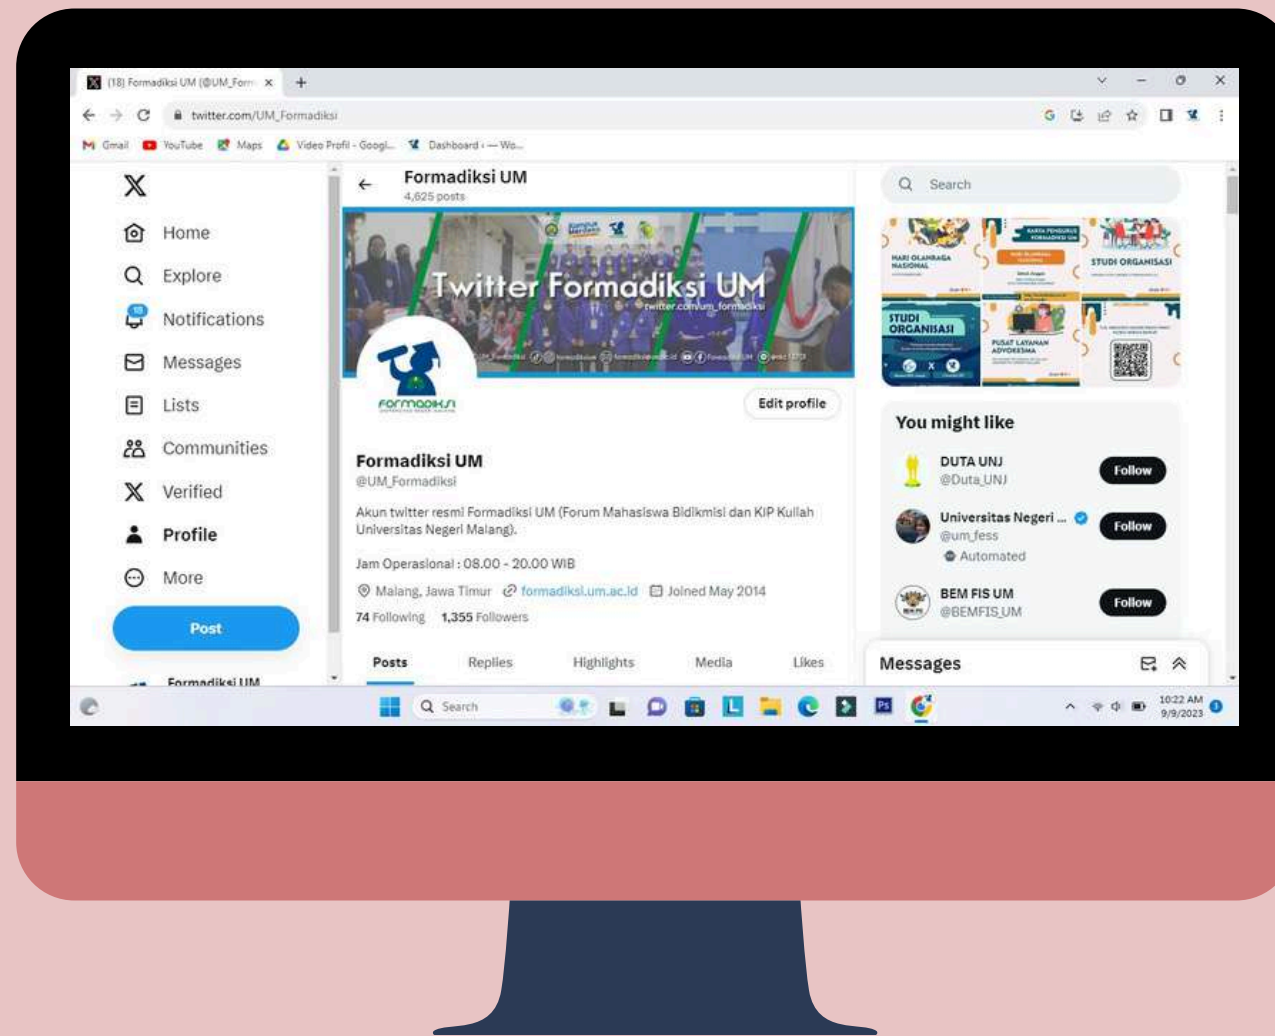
(18) Formadiksi UM (@UM_Form ×

twitter.com/UM_Formadiksi

Gmail YouTube Maps Video Profil - Googl... Dashboard ‹ — Wo...

Home
Explore
Notifications
Messages
Lists
Communities
Verified
Profile
More
Post
Formadiksi UM

Formadiksi UM
4,625 posts

Twitter Formadiksi UM
twitter.com/um_formadiksi

FORMADIKSI

Edit profile

Formadiksi UM
@UM_Formadiksi

Akun twitter resmi Formadiksi UM (Forum Mahasiswa Bidikmisi dan KIP Kuliah Universitas Negeri Malang).

Jam Operasional : 08.00 - 20.00 WIB

Malang, Jawa Timur formadiksi.um.ac.id Joined May 2014

74 Following 1,355 Followers

Posts Replies Highlights Media Likes

Search

HARI OLAHRAGA NASIONAL
STUDI ORGANISASI
STUDI ORGANISASI
PUSAT LAYANAN ADVOKESMA

You might like

DUTA UNJ
@Duta_UNJ
Follow

Universitas Negeri ...
@um_fess
Automated
Follow

BEM FIS UM
@BEMFIS_UM
Follow

Messages

Search

10:22 AM
9/9/2023